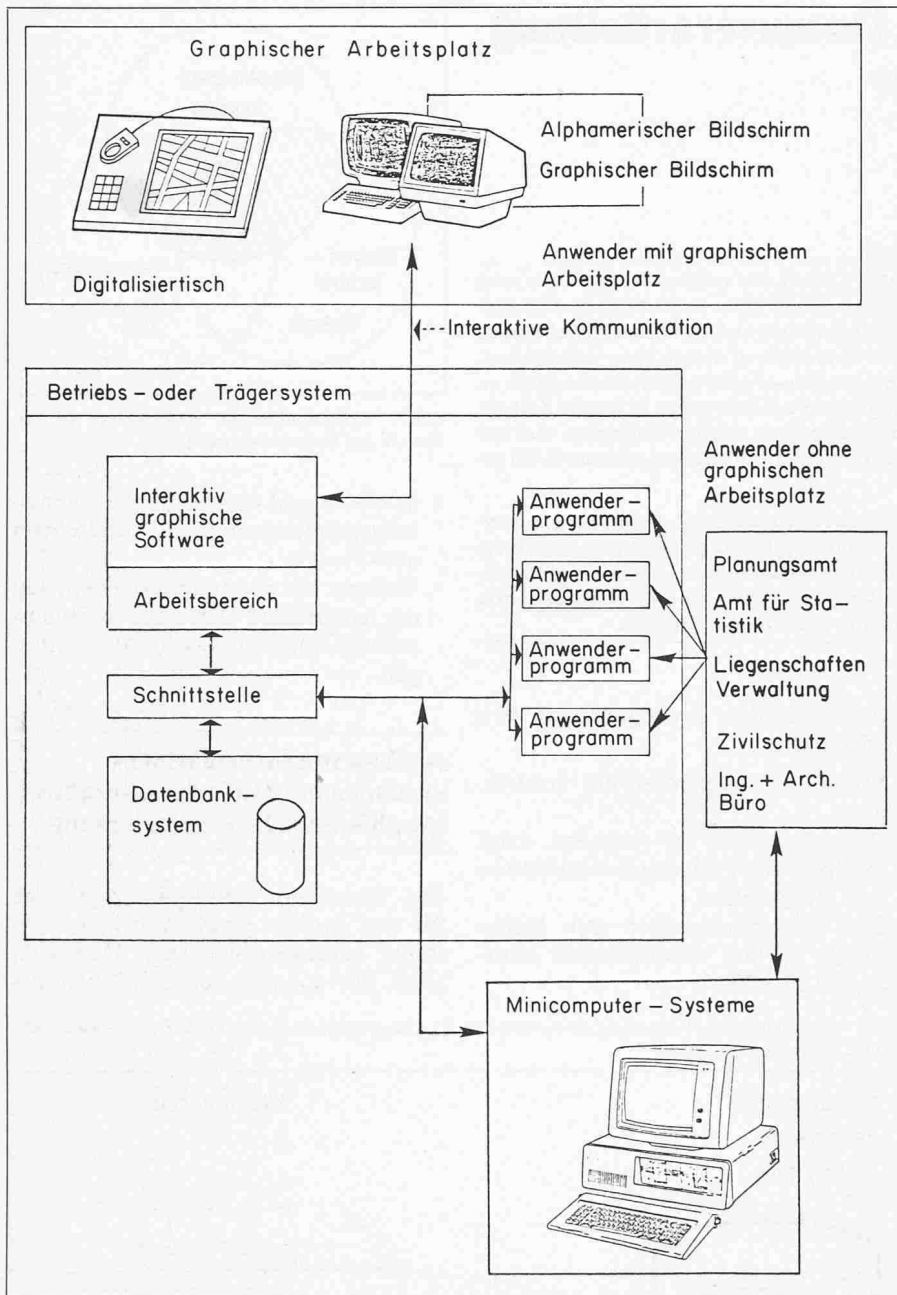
Graphischer Arbeitsplatz

Alphamerischer Bildschirm

Graphischer Bildschirm

Anwender mit graphischem Arbeitsplatz

Digitalisiertisch

Interaktive Kommunikation

Betriebs – oder Trägersystem

Anwender ohne graphischen Arbeitsplatz

Interaktiv graphische Software

Arbeitsbereich

Schnittstelle

Datenbank – system

Anwender – programm

Anwender – programm

Anwender – programm

Anwender – programm

Planungsamt

Amt für Statistik

Liegenschaften Verwaltung

Zivilschutz

Ing. + Arch. Büro

Minicomputer – Systeme